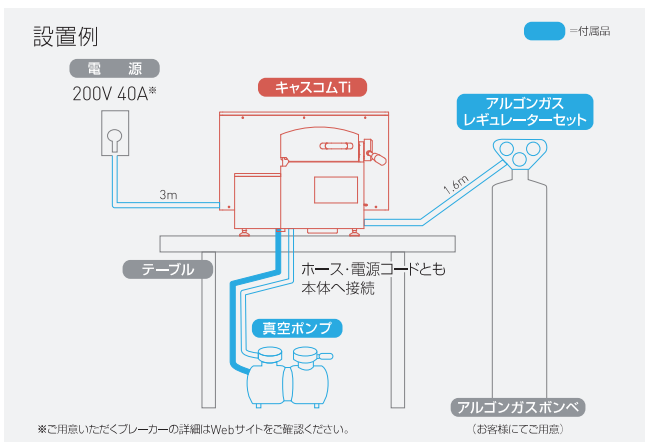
設置例

=付属品

電　源

200V 40A*

キャスコムTi

アルゴンガス
レギュレーターセット

3m

1.6m

テーブル

ホース・電源コードとも
本体へ接続

真空ポンプ

アルゴンガスボンベ

（お客様にてご用意）

*ご用意いただくブレーカーの詳細はWebサイトをご確認ください。